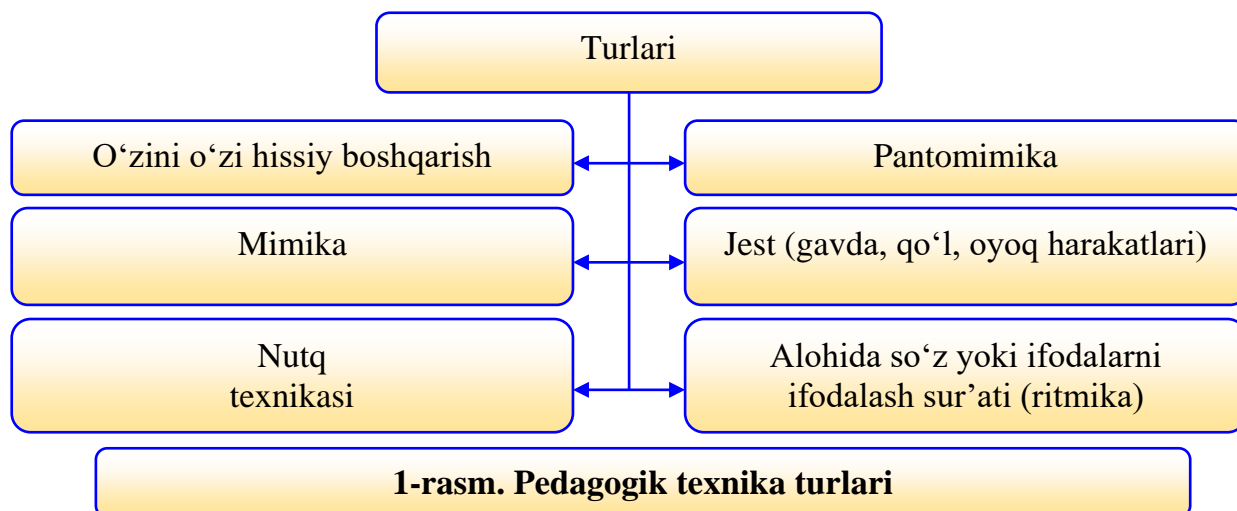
Turlari

O‘zini o‘zi hissiy boshqarish

Pantomimika

Mimika

Jest (gavda, qo‘l, oyoq harakatlari)

Nutq texnikasi

Alohida so‘z yoki ifodalarni ifodalash sur’ati (ritmika)

1-rasm. Pedagogik texnika turlari